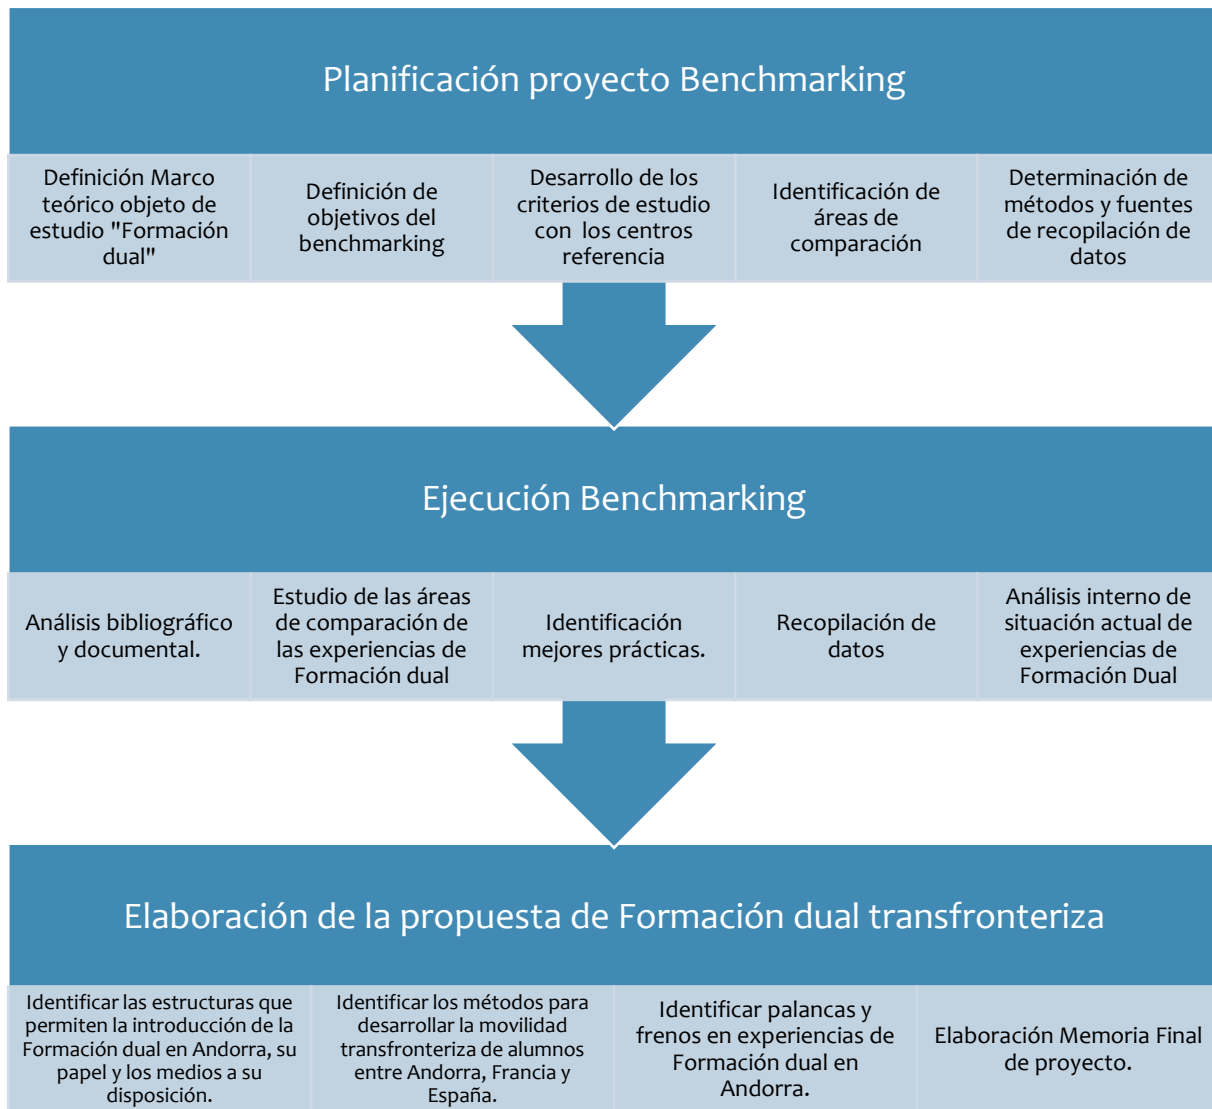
Planificación proyecto Benchmarking

Definición Marco teórico objeto de estudio "Formación dual"

Definición de objetivos del benchmarking

Desarrollo de los criterios de estudio con los centros referencia

Identificación de áreas de comparación

Determinación de métodos y fuentes de recopilación de datos

Ejecución Benchmarking

Análisis bibliográfico y documental.

Estudio de las áreas de comparación de las experiencias de Formación dual

Identificación mejores prácticas.

Recopilación de datos

Análisis interno de situación actual de experiencias de Formación Dual

Elaboración de la propuesta de Formación dual transfronteriza

Identificar las estructuras que permiten la introducción de la Formación dual en Andorra, su papel y los medios a su disposición.

Identificar los métodos para desarrollar la movilidad transfronteriza de alumnos entre Andorra, Francia y España.

Identificar palancas y frenos en experiencias de Formación dual en Andorra.

Elaboración Memoria Final de proyecto.